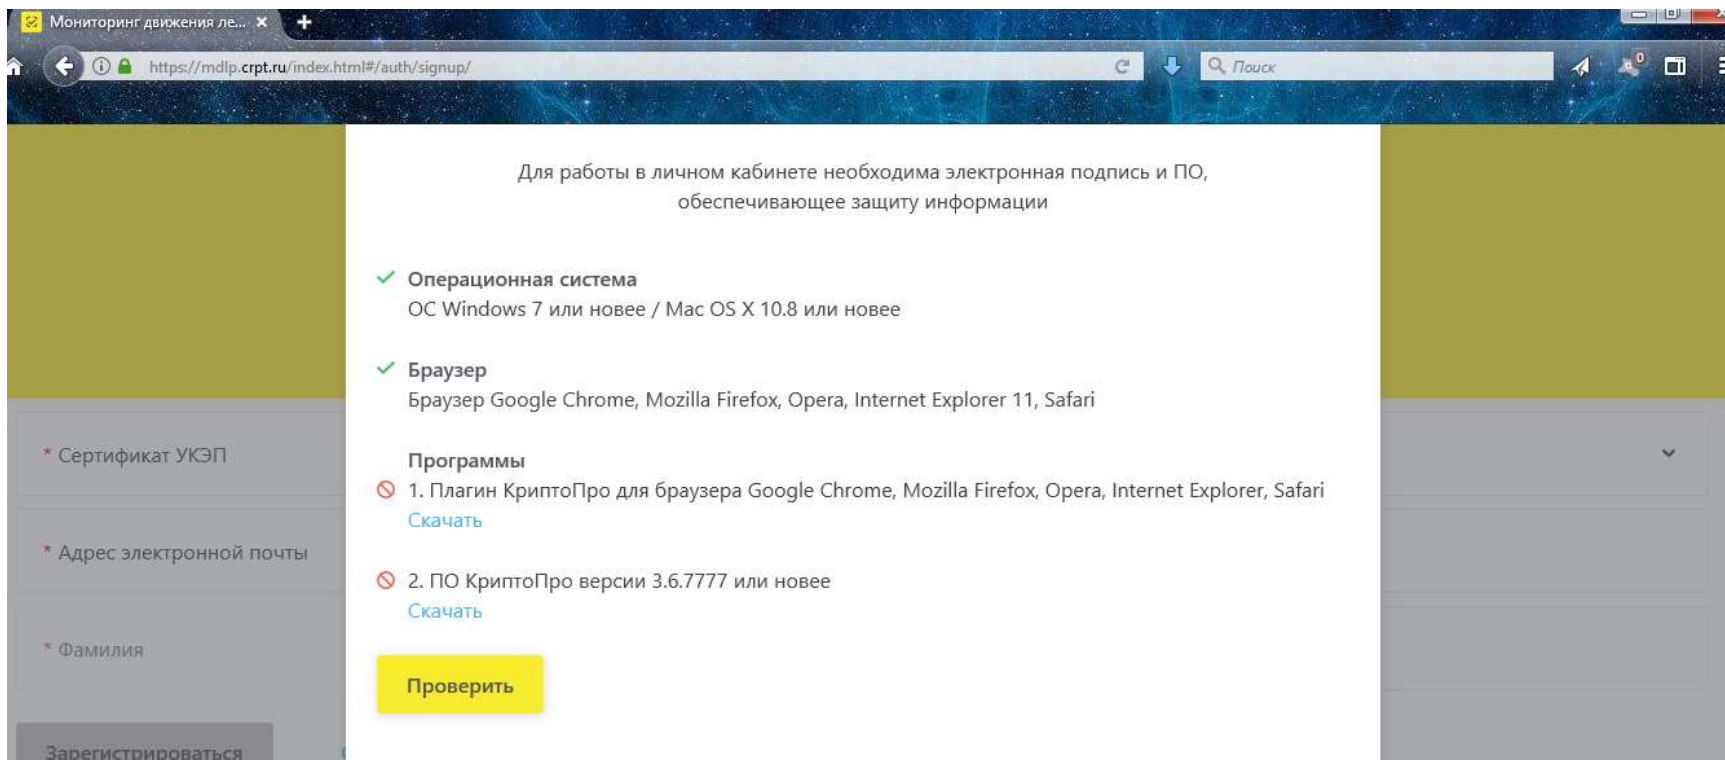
Мониторинг движения ле... ×

https://mdlp.crpt.ru/index.html#/auth/signup/

Поиск

0

Для работы в личном кабинете необходима электронная подпись и ПО, обеспечивающее защиту информации

Операционная система
ОС Windows 7 или новее / Mac OS X 10.8 или новее

Браузер
Браузер Google Chrome, Mozilla Firefox, Opera, Internet Explorer 11, Safari

Программы
1. Плагин КриптоПро для браузера Google Chrome, Mozilla Firefox, Opera, Internet Explorer, Safari
Скачать

2. ПО КриптоПро версии 3.6.7777 или новее
Скачать

Проверить

* Сертификат УКЭП

* Адрес электронной почты

* Фамилия

Зарегистрироваться